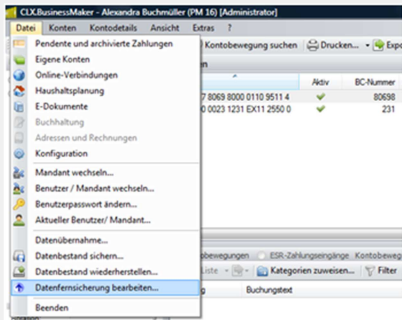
CLX.BusinessMaker - Alexandra Buchmüller (PM 16) [Administrator]

Datei Konten Kontodetails Ansicht Extras ?

Pendente und archivierte Zahlungen
Eigene Konten
Online-Verbindungen
Haushaltsplanung
E-Dokumente
Buchhaltung
Adressen und Rechnungen
Konfiguration
Mandant wechseln...
Benutzer / Mandant wechseln...
Benutzerpasswort ändern...
Aktueller Benutzer/ Mandant...
Datenübernahme...
Datenbestand sichern...
Datenbestand wiederherstellen...
Datenfernsicherung bearbeiten...
Beenden

Kontobewegung suchen
Drucken...
Expo

Aktiv
BC-Nummer
7 8069 8000 0110 9511 4
80698
0 0023 1231 EX11 2550 0
231

bewegungen
ESR-Zahlungseingänge
Kontobew
Liste
Kategorien zuweisen...
Filter
Buchungstext